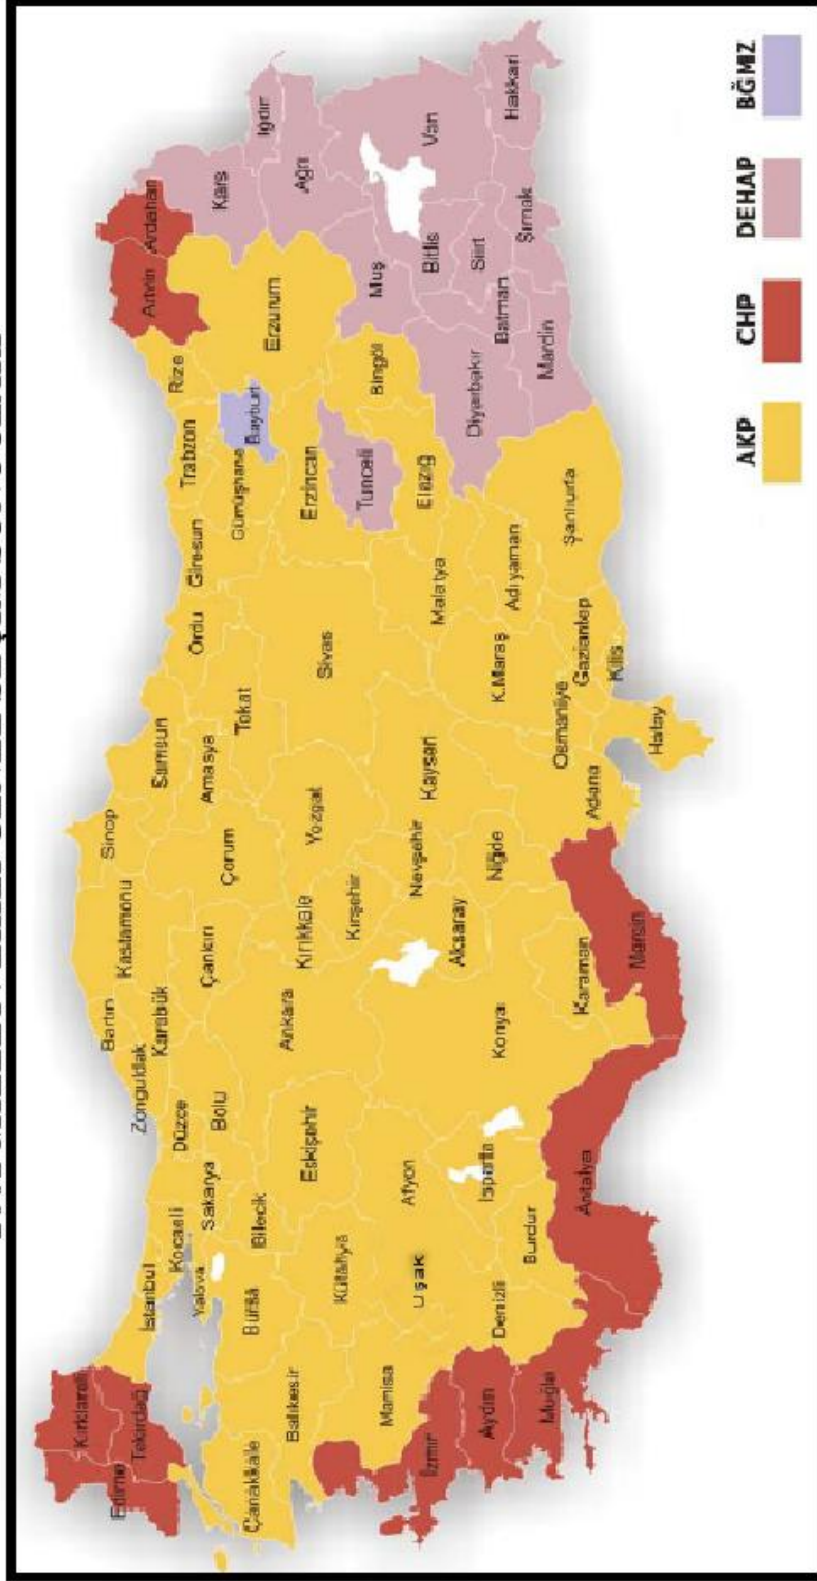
Edirne
Kırklareli
Tekirdağ
Çanakkale
Balıkesir
İstanbul
Yalova
Kocaeli
Sakarya
Bursa
Bilecik
İzmir
Manisa
Aydın
Muğla
Denizli
Uşak
Kütahya
Afyon
Eskişehir
Burdur
Isparta
Antalya
Düzce
Bolu
Zonguldak
Bartın
Karabük
Kastamonu
Sinop
Çankırı
Ankara
Konya
Karaman
Mersin
Aksaray
Kırıkkale
Kırşehir
Nevşehir
Niğde
Çorum
Yozgat
Samsun
Amasya
Tokat
Kayseri
Adana
Osmaniye
Hatay
Kilis
Gaziantep
K.Maraş
Sivas
Ordu
Giresun
Malatya
Adıyaman
Şanlıurfa
Trabzon
Gümüşhane
Erzincan
Tunceli
Elazığ
Rize
Bayburt
Bingöl
Diyarbakır
Mardin
Artvin
Ardahan
Erzurum
Muş
Batman
Bitlis
Siirt
Şırnak
Kars
Ağrı
Iğdır
Van
Hakkari

AKP
CHP
DEHAP
BĞMZ